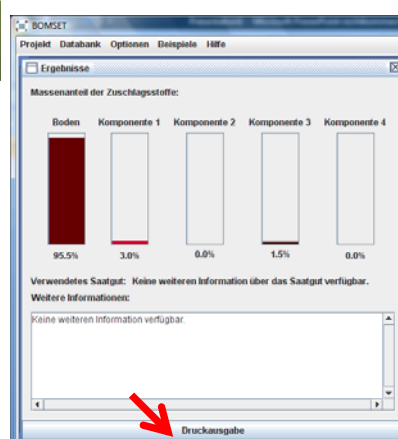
BOMSET

Projekt Databank Optionen Beispiele Hilfe

Ergebnisse

Massenanteil der Zuschlagsstoffe:

| Boden | Komponente 1 | Komponente 2 | Komponente 3 | Komponente 4 |
|---|---|---|---|---|
| 95.5% | 3.0% | 0.0% | 1.5% | 0.0% |

Verwendetes Saatgut: Keine weiteren Information über das Saatgut verfügbar.

Weitere Informationen:

Keine weiteren Information verfügbar.

Druckausgabe